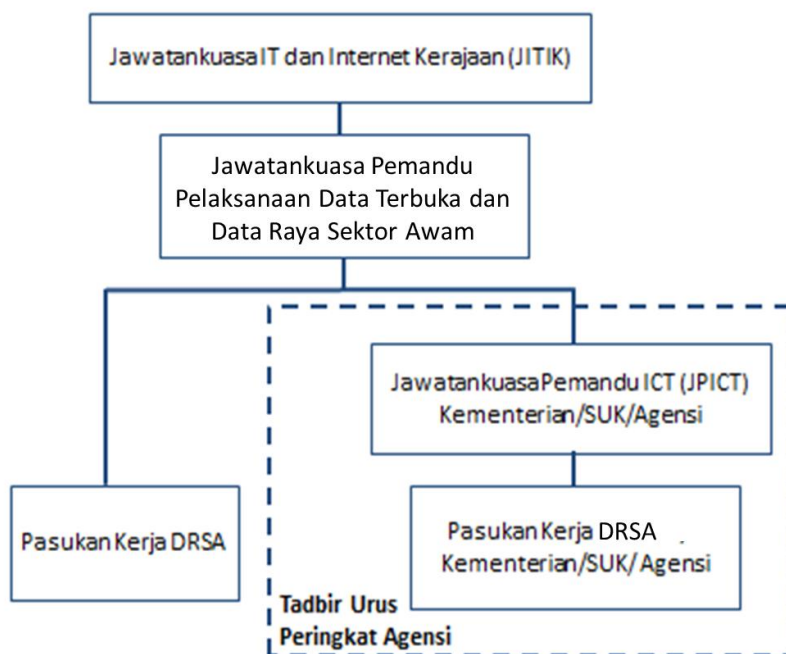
Jawatankuasa IT dan Internet Kerajaan (JITIK)

Jawatankuasa Pemandu Pelaksanaan Data Terbuka dan Data Raya Sektor Awam

Jawatankuasa Pemandu ICT (JPICT) Kementerian/SUK/Agensi

Pasukan Kerja DRSA

Pasukan Kerja DRSA Kementerian/SUK/ Agensi

Tadbir Urus Peringkat Agensi